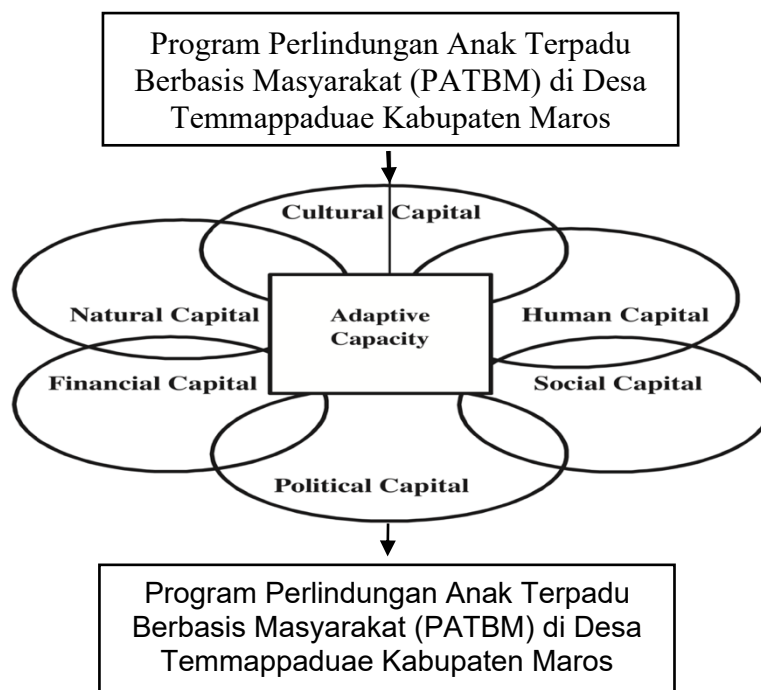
Program Perlindungan Anak Terpadu Berbasis Masyarakat (PATBM) di Desa Temmappaduae Kabupaten Maros

Cultural Capital

Natural Capital

Adaptive Capacity

Human Capital

Financial Capital

Social Capital

Political Capital

Program Perlindungan Anak Terpadu Berbasis Masyarakat (PATBM) di Desa Temmappaduae Kabupaten Maros